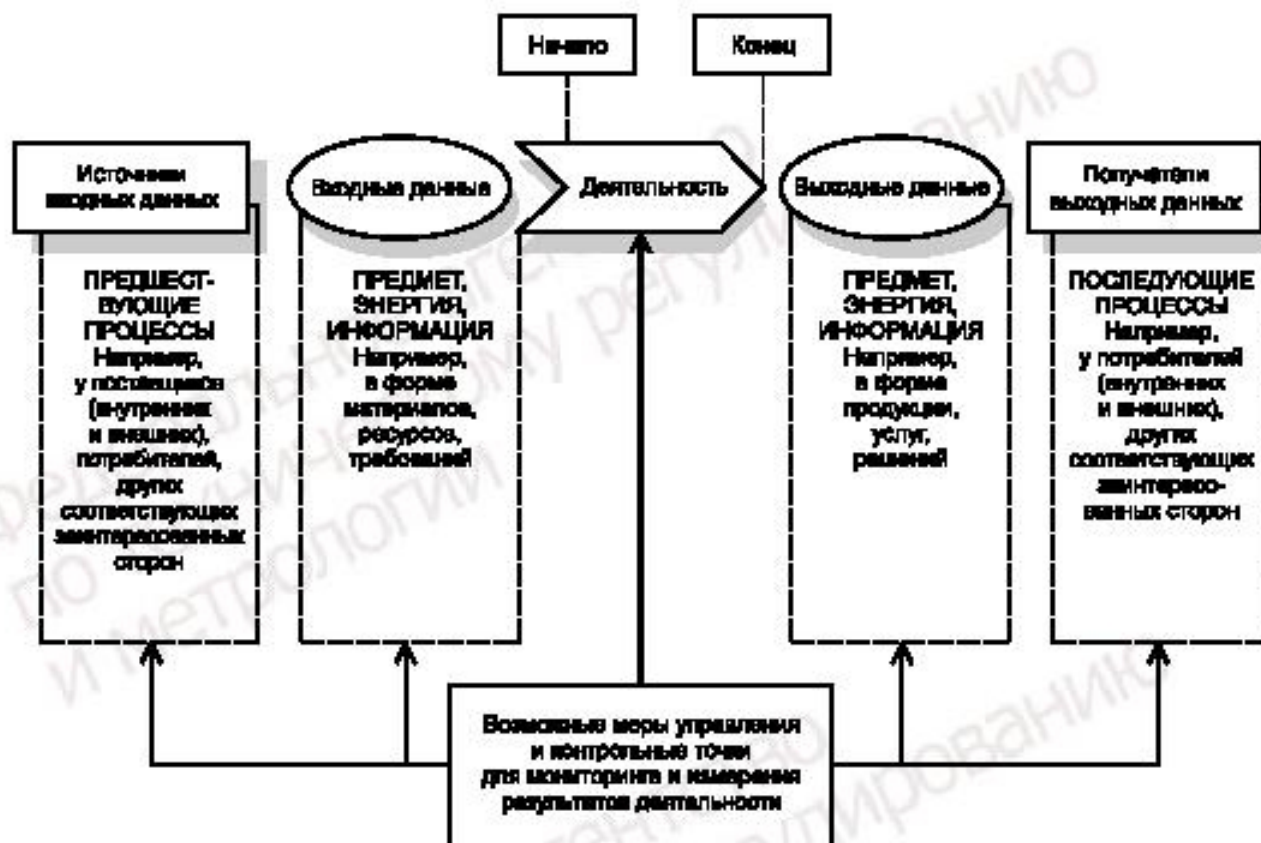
Начало

Конец

Источники входных данных

Входные данные

Деятельность

Выходные данные

Получатели выходных данных

ПРЕДШЕСТВУЮЩИЕ ПРОЦЕССЫ Например, у поставщиков (внутренних и внешних), потребителей, других соответствующих заинтересованных сторон

ПРЕДМЕТ, ЭНЕРГИЯ, ИНФОРМАЦИЯ Например, в форме материалов, ресурсов, требований

ПРЕДМЕТ, ЭНЕРГИЯ, ИНФОРМАЦИЯ Например, в форме продукции, услуг, решений

ПОСЛЕДУЮЩИЕ ПРОЦЕССЫ Например, у потребителей (внутренних и внешних), других соответствующих заинтересованных сторон

Возможные меры управления и контрольные точки для мониторинга и измерения результатов деятельности

по техническому регулированию и метрологии